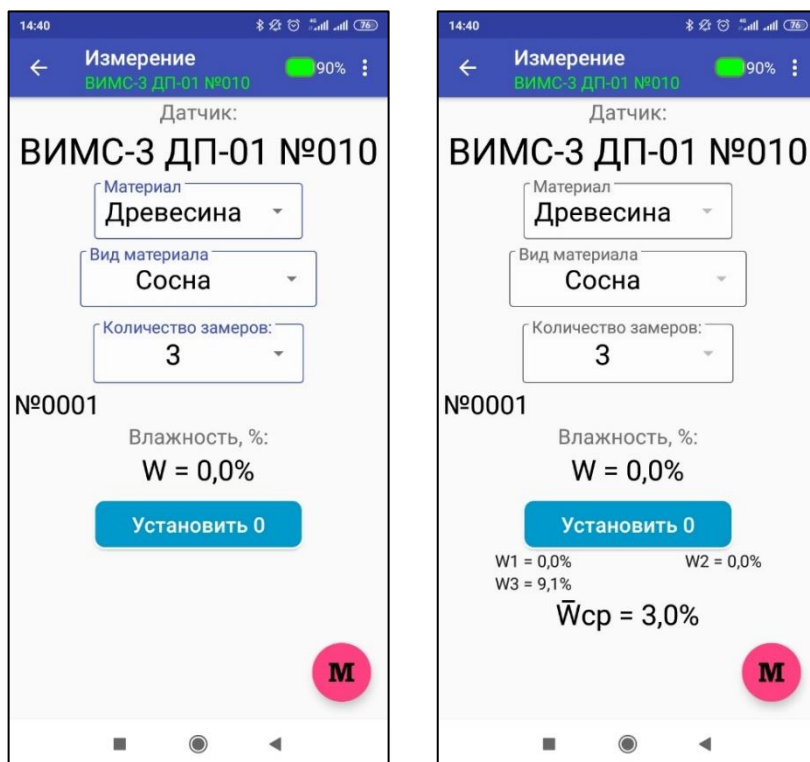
14:40 76

←

Измерение
ВИМС-3 ДП-01 №010

90%

Датчик:

ВИМС-3 ДП-01 №010

Материал
Древесина

Вид материала
Сосна

Количество замеров:
3

№0001

Влажность, %:

W = 0,0%

Установить 0

M

14:40 76

←

Измерение
ВИМС-3 ДП-01 №010

90%

Датчик:

ВИМС-3 ДП-01 №010

Материал
Древесина

Вид материала
Сосна

Количество замеров:
3

№0001

Влажность, %:

W = 0,0%

Установить 0

W1 = 0,0%
W2 = 0,0%
W3 = 9,1%

$\bar{W}$ср = 3,0%

M